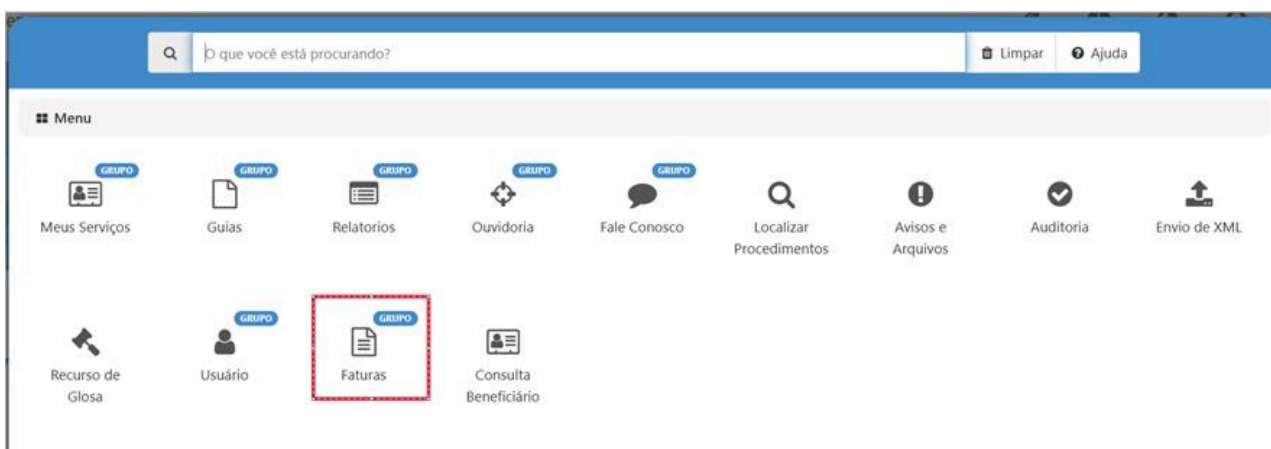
O que você está procurando?

Limpar

Ajuda

Menu

GRUPO
Meus Serviços

GRUPO
Guias

GRUPO
Relatorios

GRUPO
Ouvidoria

GRUPO
Fale Conosco

Localizar Procedimentos

Avisos e Arquivos

Auditoria

Envio de XML

Recurso de Glosa

GRUPO
Usuário

GRUPO
Faturas

Consulta Beneficiário